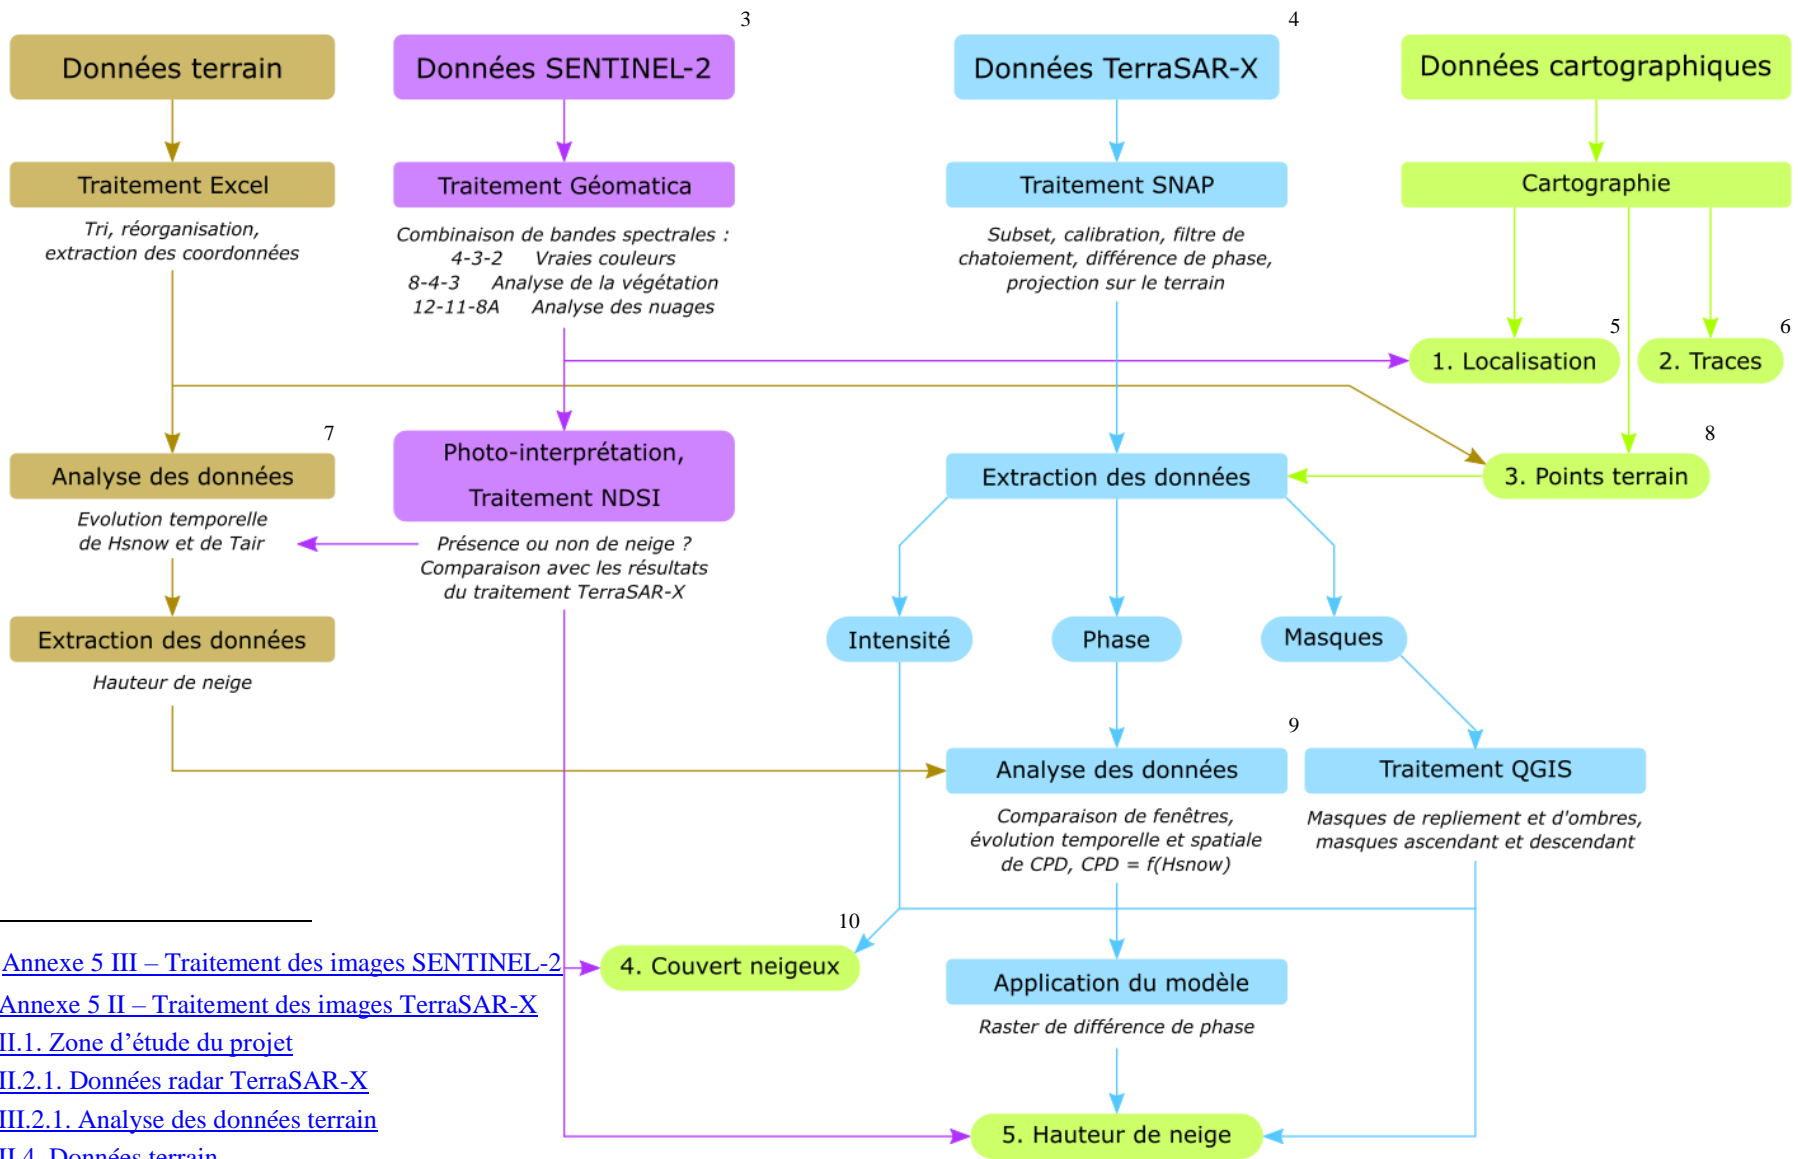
3
4
Données terrain
Données SENTINEL-2
Données TerraSAR-X
Données cartographiques

Traitement Excel
Tri, réorganisation, extraction des coordonnées

Traitement Géomatica
Combinaison de bandes spectrales :
4-3-2 Vraies couleurs
8-4-3 Analyse de la végétation
12-11-8A Analyse des nuages

Traitement SNAP
Subset, calibration, filtre de chatoiement, différence de phase, projection sur le terrain

Cartographie

5
6
1. Localisation
2. Traces

7
Analyse des données
Evolution temporelle de Hsnow et de Tair

Photo-interprétation, Traitement NDSI
Présence ou non de neige ? Comparaison avec les résultats du traitement TerraSAR-X

Extraction des données
8
3. Points terrain

Extraction des données
Hauteur de neige

Intensité
Phase
Masques

9
Analyse des données
Comparaison de fenêtres, évolution temporelle et spatiale de CPD, CPD = f(Hsnow)

Traitement QGIS
Masques de repliement et d'ombres, masques ascendant et descendant

10
4. Couvert neigeux

Application du modèle
Raster de différence de phase

5. Hauteur de neige

Annexe 5 III – Traitement des images SENTINEL-2
Annexe 5 II – Traitement des images TerraSAR-X
II.1. Zone d’étude du projet
II.2.1. Données radar TerraSAR-X
III.2.1. Analyse des données terrain
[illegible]